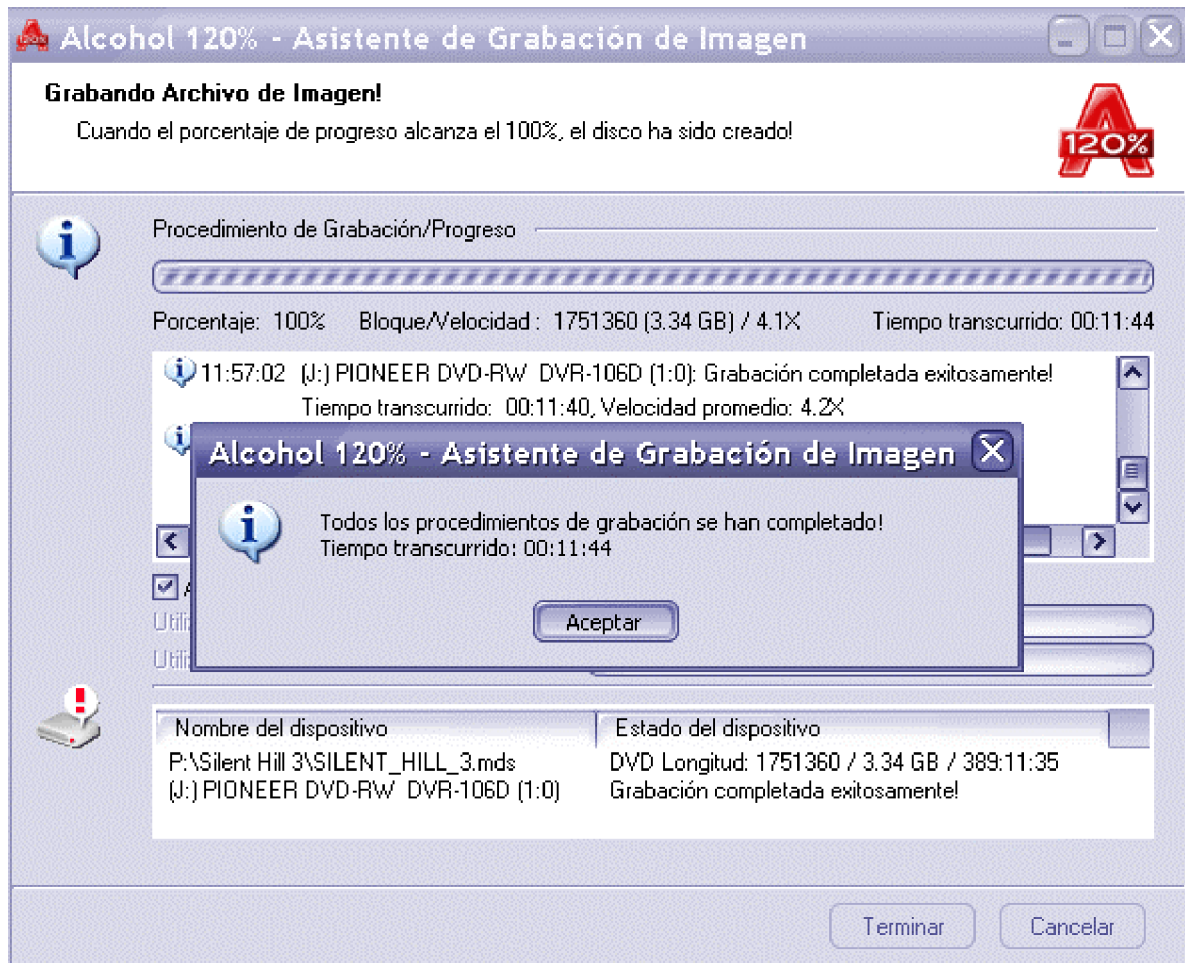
Alcohol 120% - Asistente de Grabación de Imagen

Grabando Archivo de Imagen!
Cuando el porcentaje de progreso alcanza el 100%, el disco ha sido creado!

120%

Procedimiento de Grabación/Progreso

Porcentaje: 100% Bloque/Velocidad : 1751360 (3.34 GB) / 4.1X Tiempo transcurrido: 00:11:44

11:57:02 (J:) PIONEER DVD-RW DVR-106D (1:0): Grabación completada exitosamente!
Tiempo transcurrido: 00:11:40, Velocidad promedio: 4.2X

Alcohol 120% - Asistente de Grabación de Imagen

Todos los procedimientos de grabación se han completado!
Tiempo transcurrido: 00:11:44

Aceptar

A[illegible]
Util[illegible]
Util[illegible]

| Nombre del dispositivo | Estado del dispositivo |
|---|---|
| P:\Silent Hill 3\SILENT_HILL_3.mds | DVD Longitud: 1751360 / 3.34 GB / 389:11:35 |
| (J:) PIONEER DVD-RW DVR-106D (1:0) | Grabación completada exitosamente! |

Terminar Cancelar